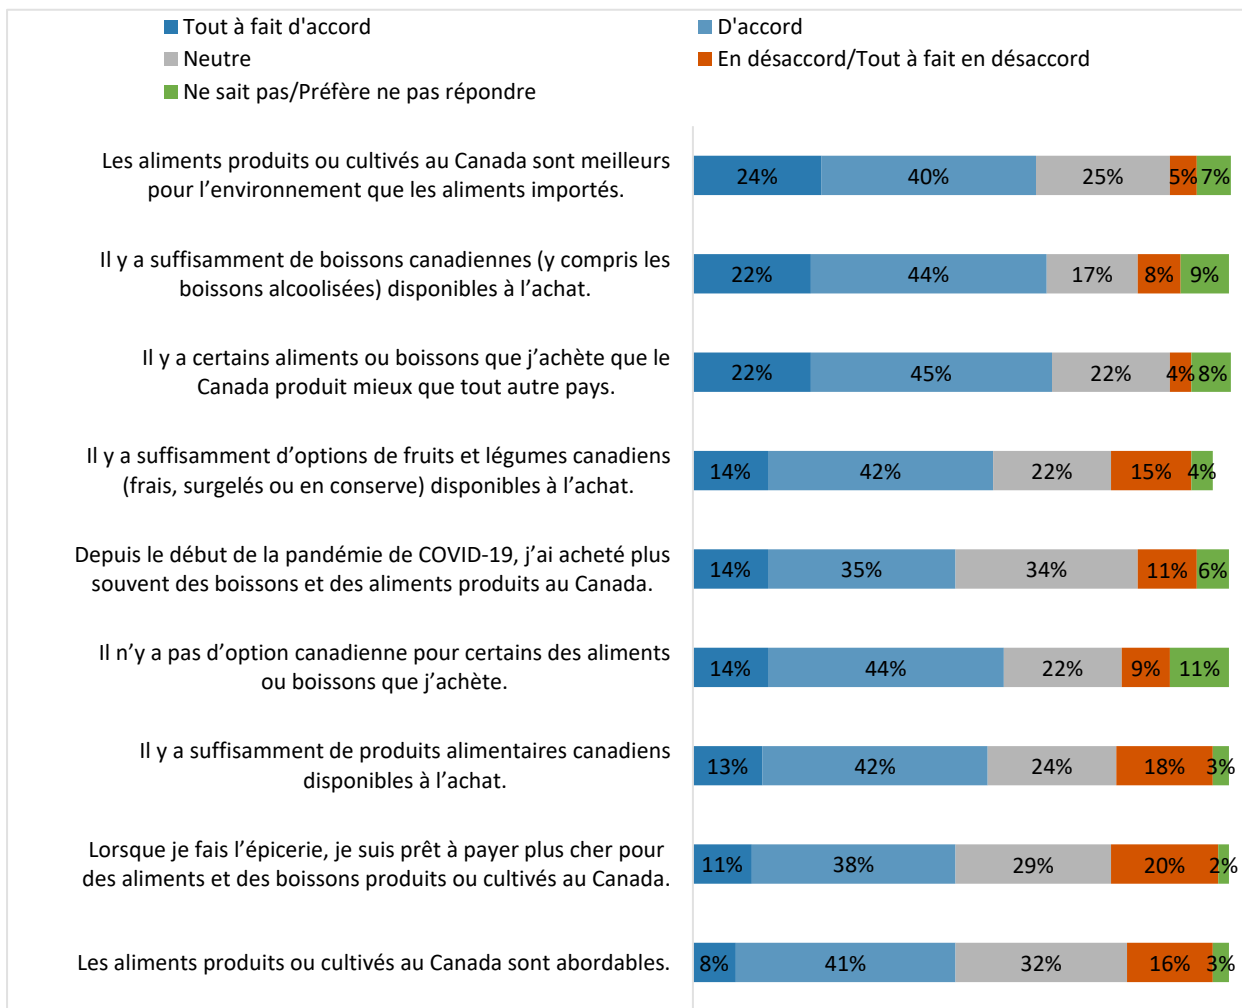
Tout à fait d'accord
D'accord
Neutre
En désaccord/Tout à fait en désaccord
Ne sait pas/Préfère ne pas répondre

Les aliments produits ou cultivés au Canada sont meilleurs pour l’environnement que les aliments importés. 24% 40% 25% 5% 7%

Il y a suffisamment de boissons canadiennes (y compris les boissons alcoolisées) disponibles à l’achat. 22% 44% 17% 8% 9%

Il y a certains aliments ou boissons que j’achète que le Canada produit mieux que tout autre pays. 22% 45% 22% 4% 8%

Il y a suffisamment d’options de fruits et légumes canadiens (frais, surgelés ou en conserve) disponibles à l’achat. 14% 42% 22% 15% 4%

Depuis le début de la pandémie de COVID-19, j’ai acheté plus souvent des boissons et des aliments produits au Canada. 14% 35% 34% 11% 6%

Il n’y a pas d’option canadienne pour certains des aliments ou boissons que j’achète. 14% 44% 22% 9% 11%

Il y a suffisamment de produits alimentaires canadiens disponibles à l’achat. 13% 42% 24% 18% 3%

Lorsque je fais l’épicerie, je suis prêt à payer plus cher pour des aliments et des boissons produits ou cultivés au Canada. 11% 38% 29% 20% 2%

Les aliments produits ou cultivés au Canada sont abordables. 8% 41% 32% 16% 3%